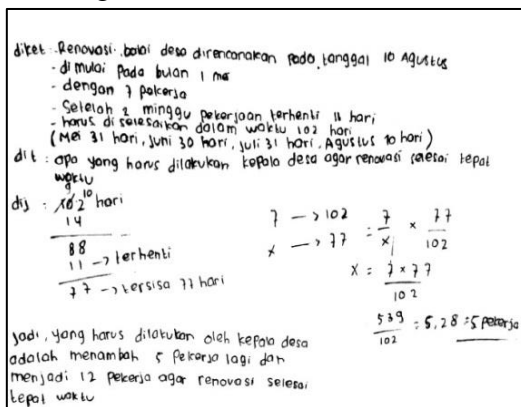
diket : Renovasi balai desa direncanakan pada tanggal 10 Agustus
- dimulai pada bulan 1 mei
- dengan 7 pekerja
- Setelah 2 minggu pekerjaan terhenti 11 hari
- harus di selesaikan dalam waktu 102 hari
(Mei 31 hari, Juni 30 hari, Juli 31 hari, Agustus 10 hari)

dit : apa yang harus dilakukan kepala desa agar renovasi selesai tepat waktu

dij : $\overset{10}{1\cancel{0}2}$ hari
14
――
88
11 -> terhenti
――
77 -> tersisa 77 hari

$7 \rightarrow 102$
$x \rightarrow 77$

$\frac{7}{x} \times \frac{77}{102}$

$x = \frac{7 \times 77}{102}$

$\frac{539}{102} = 5,28 = 5$ pekerja

Jadi, yang harus dilakukan oleh kepala desa adalah menambah 5 pekerja lagi dan menjadi 12 pekerja agar renovasi selesai tepat waktu